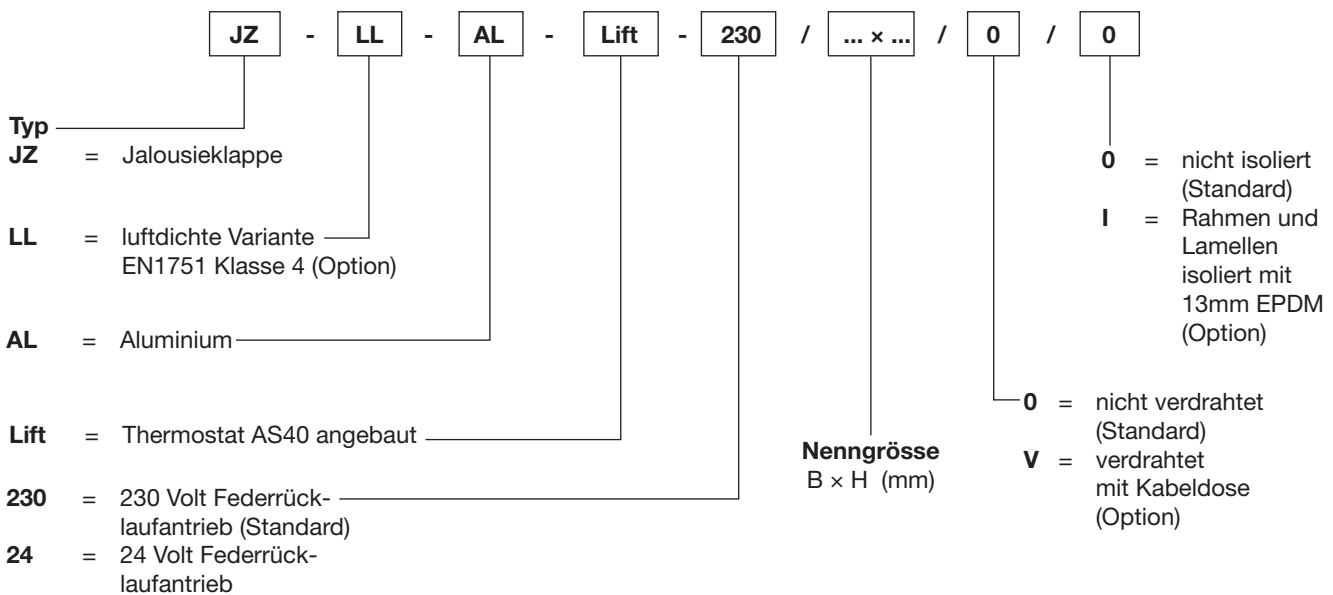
JZ - LL - AL - Lift - 230 / ... × ... / 0 / 0

Typ
JZ = Jalousieklappe

LL = luftdichte Variante EN1751 Klasse 4 (Option)

AL = Aluminium

Lift = Thermostat AS40 angebaut

230 = 230 Volt Federrücklaufantrieb (Standard)
24 = 24 Volt Federrücklaufantrieb

Nenngrösse
B × H (mm)

0 = nicht verdrahtet (Standard)
V = verdrahtet mit Kabeldose (Option)

0 = nicht isoliert (Standard)
I = Rahmen und Lamellen isoliert mit 13mm EPDM (Option)